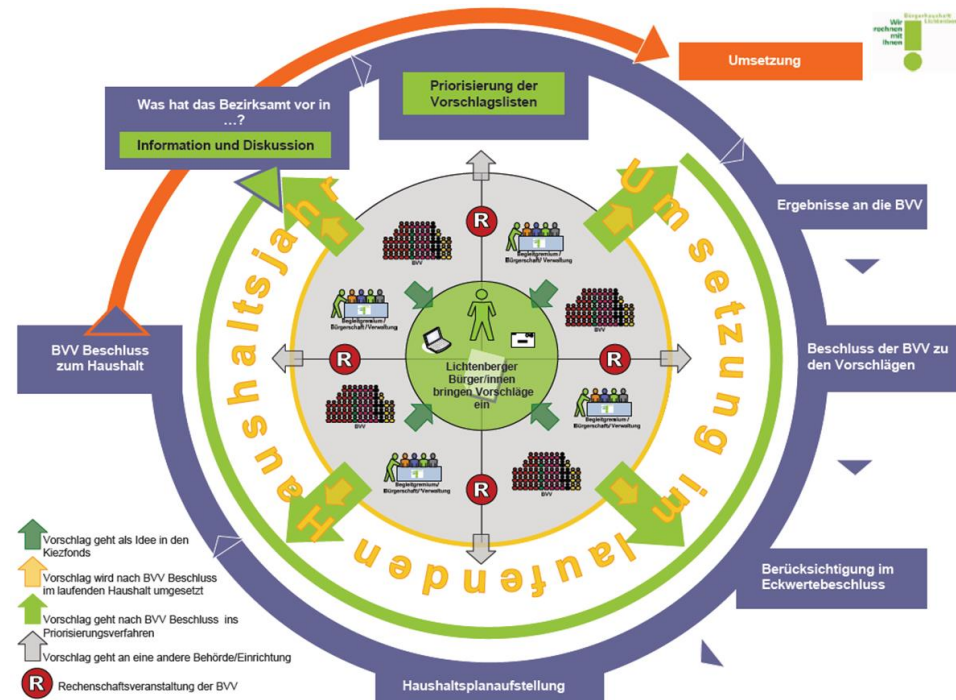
Bürgerhaushalt Lichtenberg
Wir rechnen mit Ihnen

Umsetzung

Priorisierung der Vorschlagslisten

Was hat das Bezirksamt vor in …?

Information und Diskussion

Ergebnisse an die BVV

Umsetzung im laufenden Haushaltsjahr

BVV Beschluss zum Haushalt

Beschluss der BVV zu den Vorschlägen

Lichtenberger Bürger/innen bringen Vorschläge ein

BVV

Begleitgremium / Bürgerschaft / Verwaltung

R

Berücksichtigung im Eckwertebeschluss

Haushaltsplanaufstellung

Vorschlag geht als Idee in den Kiezfonds

Vorschlag wird nach BVV Beschluss im laufenden Haushalt umgesetzt

Vorschlag geht nach BVV Beschluss ins Priorisierungsverfahren

Vorschlag geht an eine andere Behörde/Einrichtung

Rechenschaftsveranstaltung der BVV